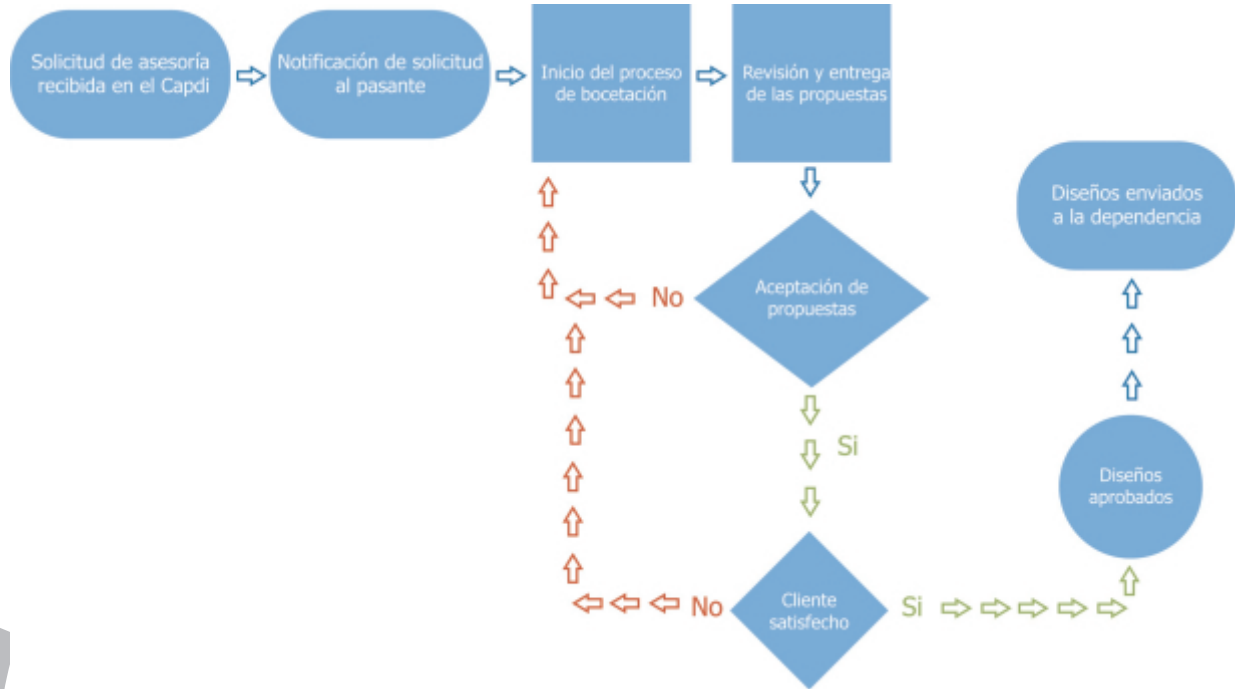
Solicitud de asesoría recibida en el Capdi

Notificación de solicitud al pasante

Inicio del proceso de bocetación

Revisión y entrega de las propuestas

Aceptación de propuestas

No

Si

Cliente satisfecho

No

Si

Diseños aprobados

Diseños enviados a la dependencia